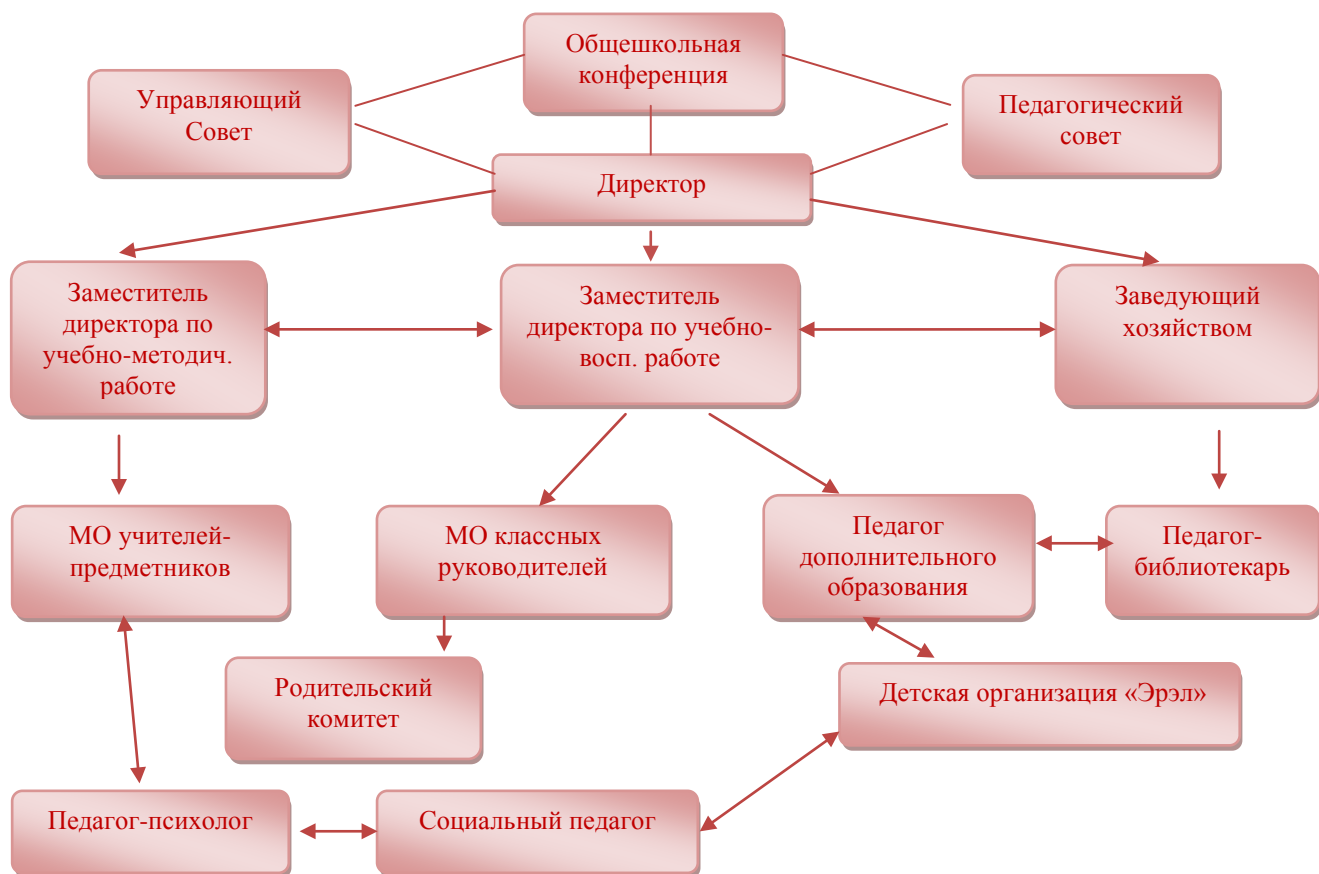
Общешкольная конференция

Управляющий Совет

Педагогический совет

Директор

Заместитель директора по учебно-методич. работе

Заместитель директора по учебно-восп. работе

Заведующий хозяйством

МО учителей-предметников

МО классных руководителей

Педагог дополнительного образования

Педагог-библиотекарь

Родительский комитет

Детская организация «Эрэл»

Педагог-психолог

Социальный педагог